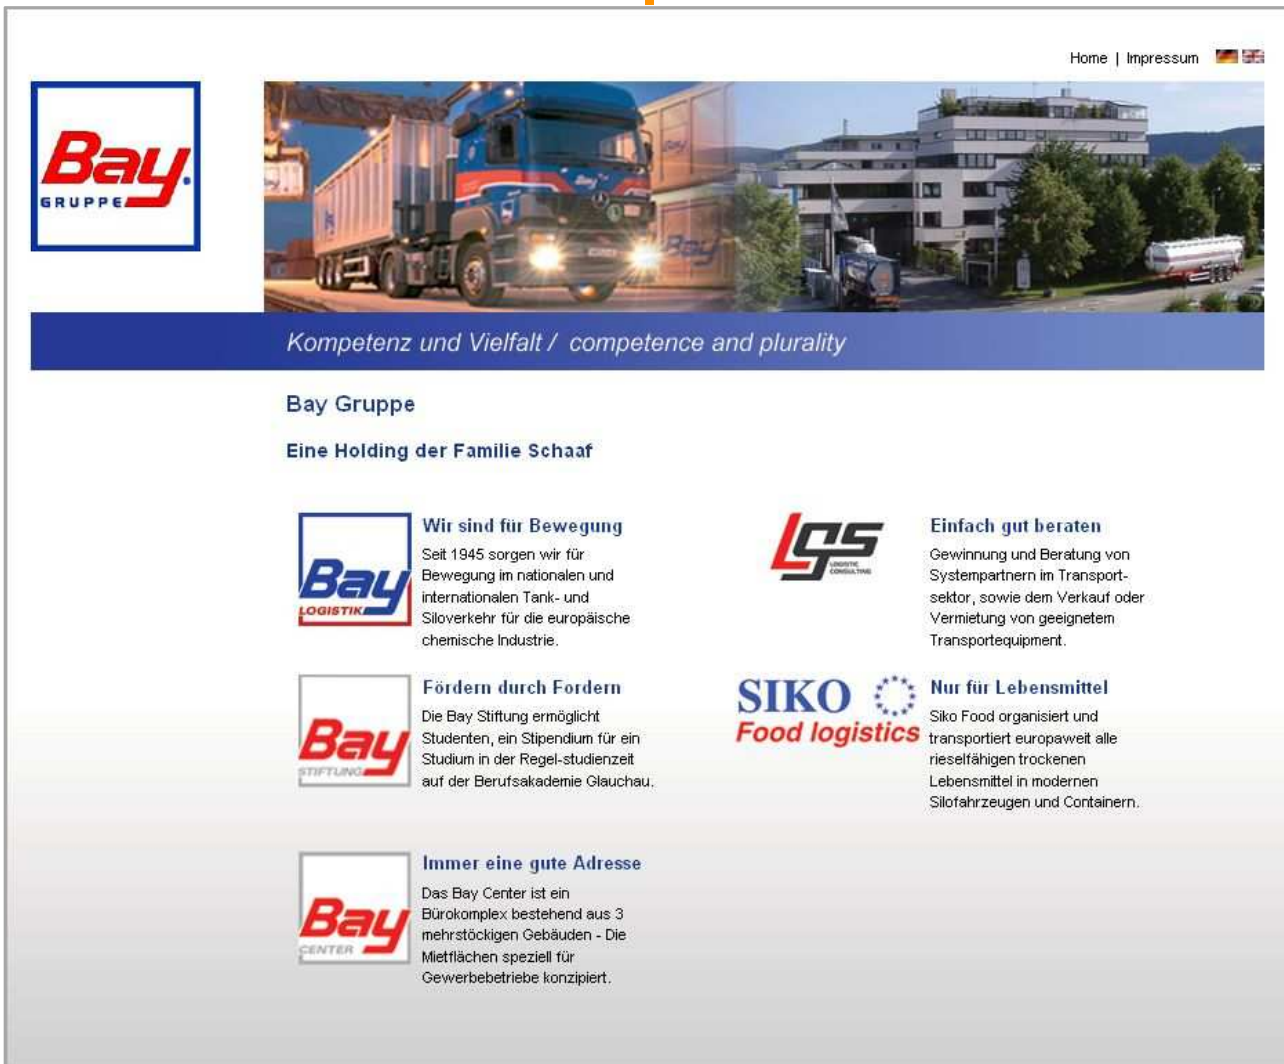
Home | Impressum

Bay GRUPPE

Kompetenz und Vielfalt / competence and plurality

Bay Gruppe

Eine Holding der Familie Schaaf

Bay LOGISTIK

Wir sind für Bewegung

Seit 1945 sorgen wir für Bewegung im nationalen und internationalen Tank- und Siloverkehr für die europäische chemische Industrie.

LGS LOGISTIC CONSULTING

Einfach gut beraten

Gewinnung und Beratung von Systempartnern im Transportsektor, sowie dem Verkauf oder Vermietung von geeignetem Transportequipment.

Bay STIFTUNG

Fördern durch Fordern

Die Bay Stiftung ermöglicht Studenten, ein Stipendium für ein Studium in der Regel-studienzeit auf der Berufsakademie Glauchau.

SIKO Food logistics

Nur für Lebensmittel

Siko Food organisiert und transportiert europaweit alle rieselfähigen trockenen Lebensmittel in modernen Silofahrzeugen und Containern.

Bay CENTER

Immer eine gute Adresse

Das Bay Center ist ein Bürokomplex bestehend aus 3 mehrstöckigen Gebäuden - Die Mietflächen speziell für Gewerbebetriebe konzipiert.